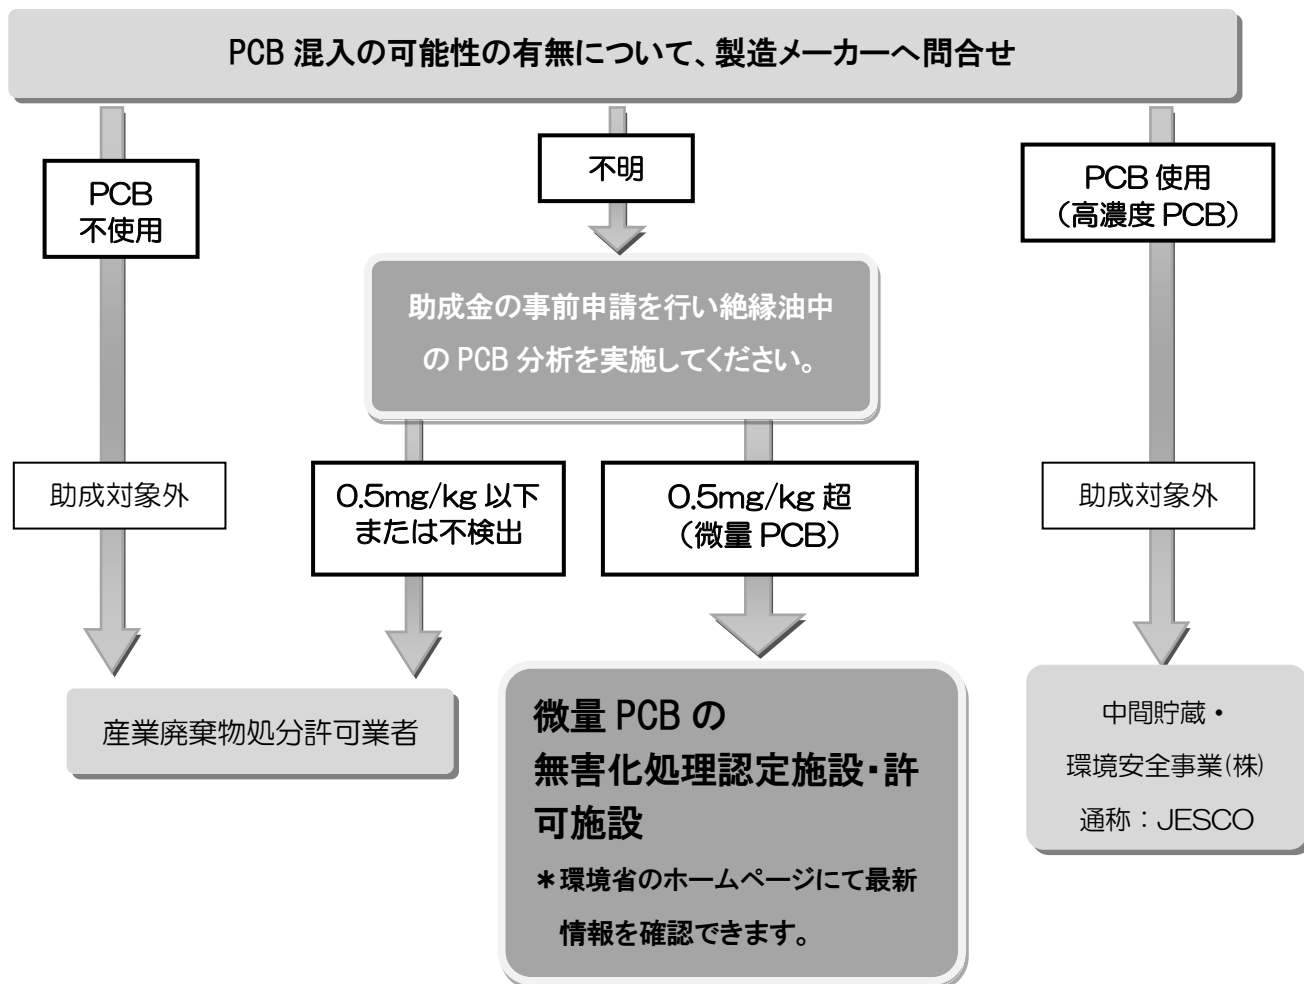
PCB 混入の可能性の有無について、製造メーカーへ問合せ

PCB 不使用

不明

PCB 使用
（高濃度 PCB）

助成金の事前申請を行い絶縁油中の PCB 分析を実施してください。

助成対象外

0.5mg/kg 以下
または不検出

0.5mg/kg 超
（微量 PCB）

助成対象外

産業廃棄物処分許可業者

微量 PCB の
無害化処理認定施設・許可施設

＊環境省のホームページにて最新情報を確認できます。

中間貯蔵・
環境安全事業(株)
通称：JESCO